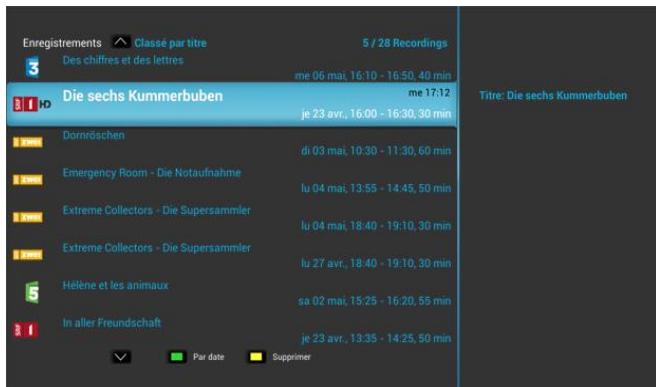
Enregistrements Classé par titre 5 / 28 Recordings

3 Des chiffres et des lettres
me 06 mai, 16:10 - 16:50, 40 min

SRF 1 HD Die sechs Kummerbuben me 17:12
je 23 avr., 16:00 - 16:30, 30 min

zwei Dornröschen
di 03 mai, 10:30 - 11:30, 60 min

zwei Emergency Room - Die Notaufnahme
lu 04 mai, 13:55 - 14:45, 50 min

zwei Extreme Collectors - Die Supersammler
lu 04 mai, 18:40 - 19:10, 30 min

zwei Extreme Collectors - Die Supersammler
lu 27 avr., 18:40 - 19:10, 30 min

5 Hélène et les animaux
sa 02 mai, 15:25 - 16:20, 55 min

SRF 1 In aller Freundschaft
je 23 avr., 13:35 - 14:25, 50 min

Par date Supprimer

Titre: Die sechs Kummerbuben